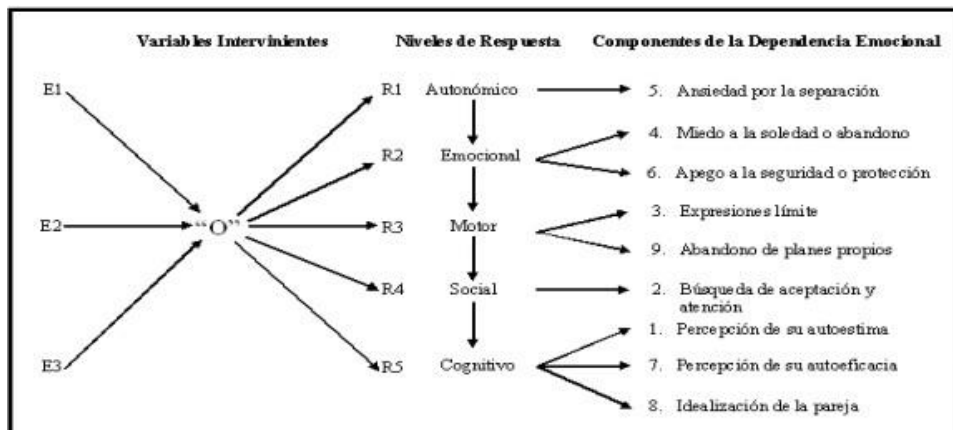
Variables Intervinientes

Niveles de Respuesta

Componentes de la Dependencia Emocional

E1

E2

E3

"O"

R1

R2

R3

R4

R5

Autonómico

Emocional

Motor

Social

Cognitivo

5. Ansiedad por la separación

4. Miedo a la soledad o abandono

6. Apego a la seguridad o protección

3. Expresiones límite

9. Abandono de planes propios

2. Búsqueda de aceptación y atención

1. Percepción de su autoestima

7. Percepción de su autoeficacia

8. Idealización de la pareja